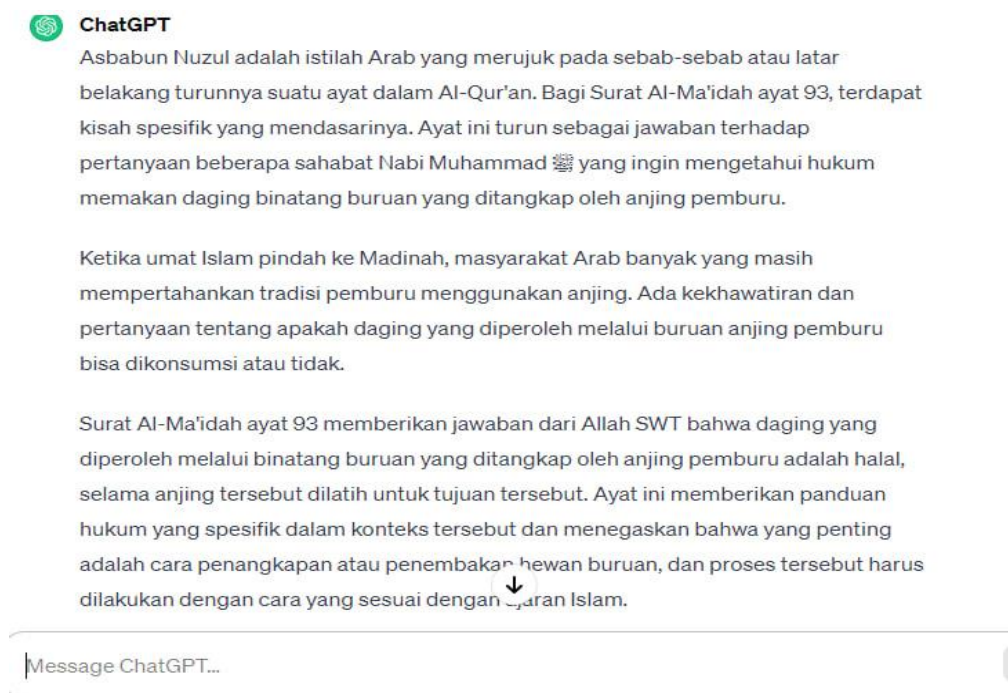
ChatGPT

Asbabun Nuzul adalah istilah Arab yang merujuk pada sebab-sebab atau latar belakang turunnya suatu ayat dalam Al-Qur'an. Bagi Surat Al-Ma'idah ayat 93, terdapat kisah spesifik yang mendasarinya. Ayat ini turun sebagai jawaban terhadap pertanyaan beberapa sahabat Nabi Muhammad ﷺ yang ingin mengetahui hukum memakan daging binatang buruan yang ditangkap oleh anjing pemburu.

Ketika umat Islam pindah ke Madinah, masyarakat Arab banyak yang masih mempertahankan tradisi pemburu menggunakan anjing. Ada kekhawatiran dan pertanyaan tentang apakah daging yang diperoleh melalui buruan anjing pemburu bisa dikonsumsi atau tidak.

Surat Al-Ma'idah ayat 93 memberikan jawaban dari Allah SWT bahwa daging yang diperoleh melalui binatang buruan yang ditangkap oleh anjing pemburu adalah halal, selama anjing tersebut dilatih untuk tujuan tersebut. Ayat ini memberikan panduan hukum yang spesifik dalam konteks tersebut dan menegaskan bahwa yang penting adalah cara penangkapan atau penembakan hewan buruan, dan proses tersebut harus dilakukan dengan cara yang sesuai dengan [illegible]aran Islam.

Message ChatGPT...